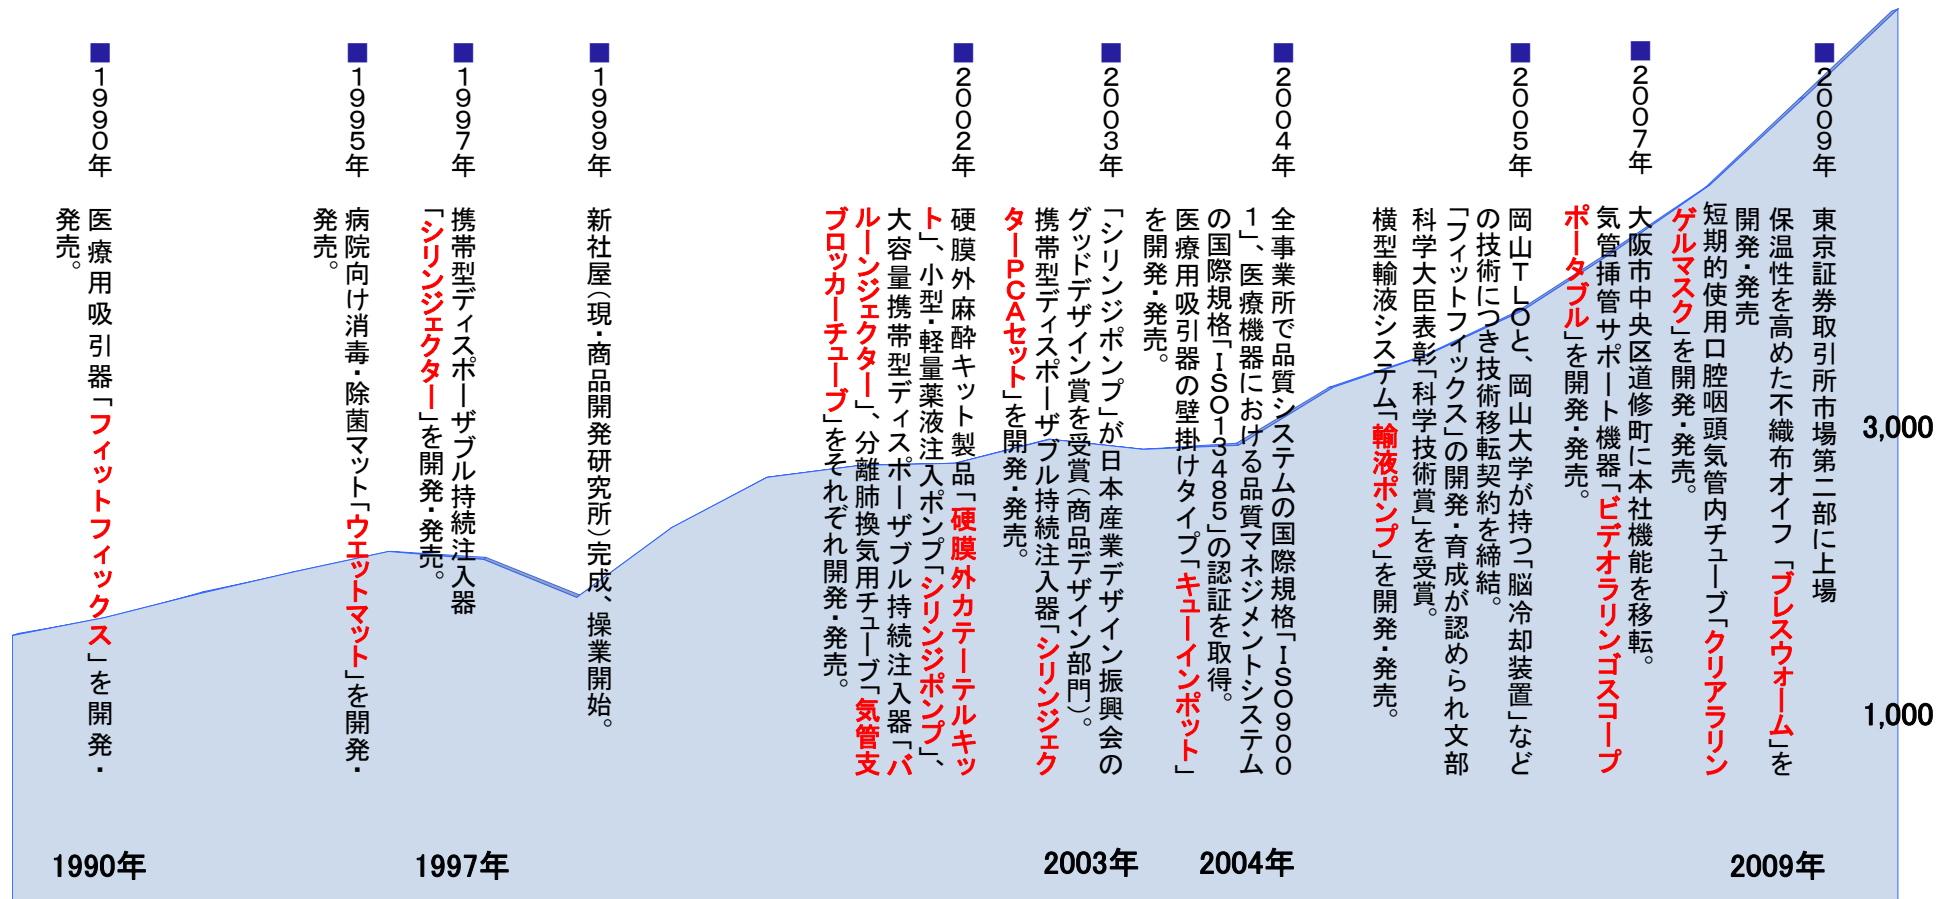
■1990年
医療用吸引器「フィットフィックス」を開発・発売。

■1995年
病院向け消毒・除菌マット「ウエットマット」を開発・発売。

■1997年
携帯型ディスポーザブル持続注入器「シリンジェクター」を開発・発売。

■1999年
新社屋(現・商品開発研究所)完成、操業開始。

■2002年
硬膜外麻酔キット製品「硬膜外カテーテルキット」、小型・軽量薬液注入ポンプ「シリンジポンプ」、大容量携帯型ディスポーザブル持続注入器「バルーンジェクター」、分離肺換気用チューブ「気管支ブロッカーチューブ」をそれぞれ開発・発売。

■2003年
「シリンジポンプ」が日本産業デザイン振興会のグッドデザイン賞を受賞(商品デザイン部門)。
携帯型ディスポーザブル持続注入器「シリンジェクターPCAセット」を開発・発売。

■2004年
全事業所で品質システムの国際規格「ISO9001」、医療機器における品質マネジメントシステムの国際規格「ISO13485」の認証を取得。
医療用吸引器の壁掛けタイプ「キューインポット」を開発・発売。

■2005年
横型輸液システム「輸液ポンプ」を開発・発売。
科学技術庁長官賞「科学技術賞」を受賞。「フィットフィックス」の開発・育成が認められ文部
岡山TLOと、岡山大学が持つ「脳冷却装置」などの技術につき技術移転契約を締結。

■2007年
大阪市中央区道修町に本社機能を移転。
気管挿管サポート機器「ビデオラリンゴスコープポータブル」を開発・発売。
短期的使用口腔咽頭気管内チューブ「クリアラリンゲルマスク」を開発・発売。

■2009年
東京証券取引所市場第二部に上場
保温性を高めた不織布オイフ「ブレスウォーム」を開発・発売

3,000
1,000
1990年
1997年
2003年
2004年
2009年